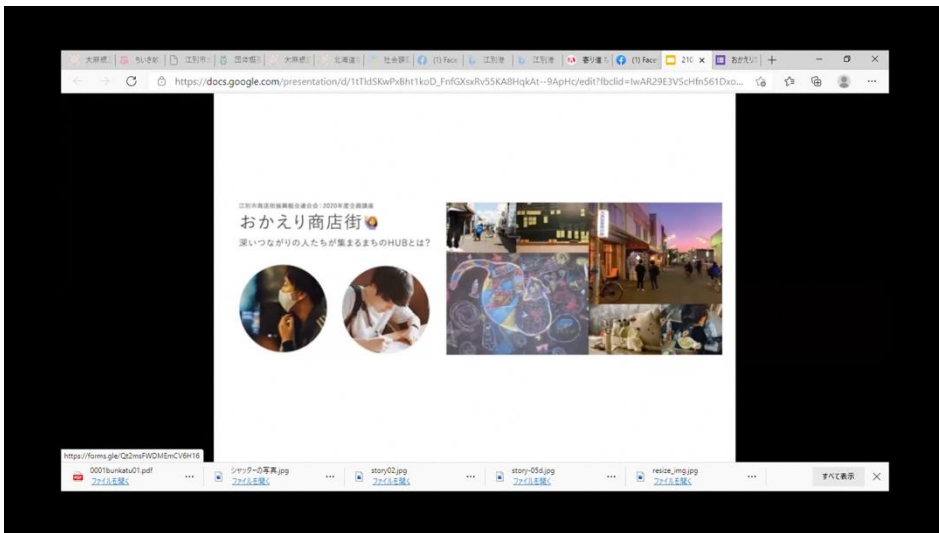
大麻統 | ちいきお | 江別市 | 団体概 | 大麻統 | 北海道 | 社会課 | (1) Face | 江別市 | 江別市 | 寄り道 | (1) Face | 210 × | おかえり | +

https://docs.google.com/presentation/d/1tTldSKwPxBht1koD_FnfGXsxRv55KA8HqkAt--9ApHc/edit?fbclid=IwAR29E3VScHfn561Dxo...

江別市商店街振興組合連合会：2020年度企画講座

おかえり商店街

深いつながりの人たちが集まるまちのHUBとは？

https://forms.gle/Qt2msFWDMEmCV6H16

0001bunkatu01.pdf
ファイルを開く

シャッターの写真.jpg
ファイルを開く

story02.jpg
ファイルを開く

story-05d.jpg
ファイルを開く

resize_img.jpg
ファイルを開く

すべて表示